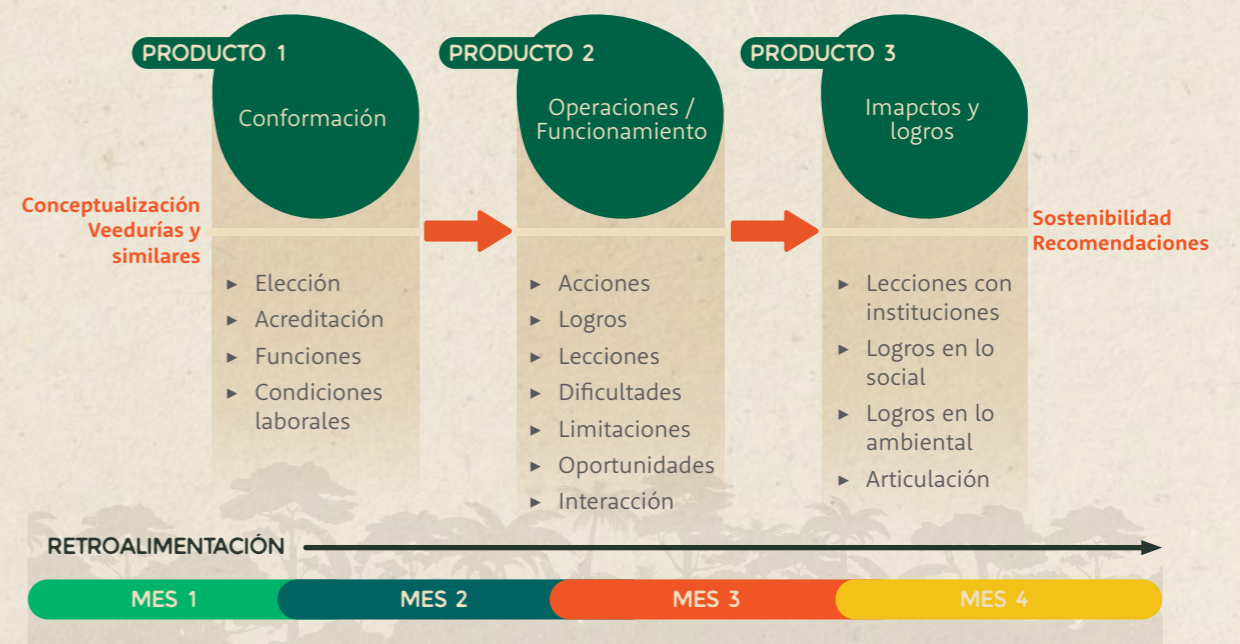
PRODUCTO 1

Conformación

PRODUCTO 2

Operaciones / Funcionamiento

PRODUCTO 3

Imapctos y logros

Conceptualización Veedurías y similares

Sostenibilidad Recomendaciones

- Elección
- Acreditación
- Funciones
- Condiciones laborales

- Acciones
- Logros
- Lecciones
- Dificultades
- Limitaciones
- Oportunidades
- Interacción

- Lecciones con instituciones
- Logros en lo social
- Logros en lo ambiental
- Articulación

RETROALIMENTACIÓN

MES 1

MES 2

MES 3

MES 4